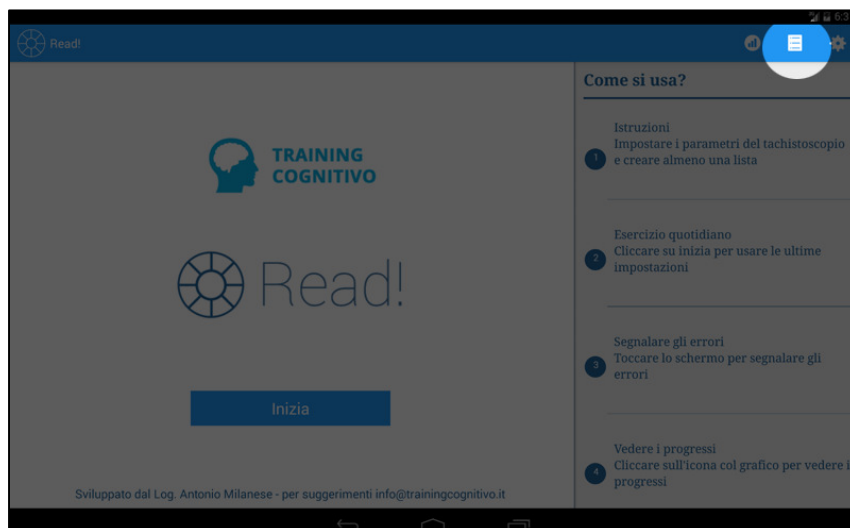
6:3

Read!

TRAINING COGNITIVO

Read!

Inizia

Sviluppato dal Log. Antonio Milanese - per suggerimenti info@trainingcognitivo.it

Come si usa?

1 Istruzioni
Impostare i parametri del tachistoscopio e creare almeno una lista

2 Esercizio quotidiano
Cliccare su inizia per usare le ultime impostazioni

3 Segnalare gli errori
Toccare lo schermo per segnalare gli errori

4 Vedere i progressi
Cliccare sull'icona col grafico per vedere i progressi